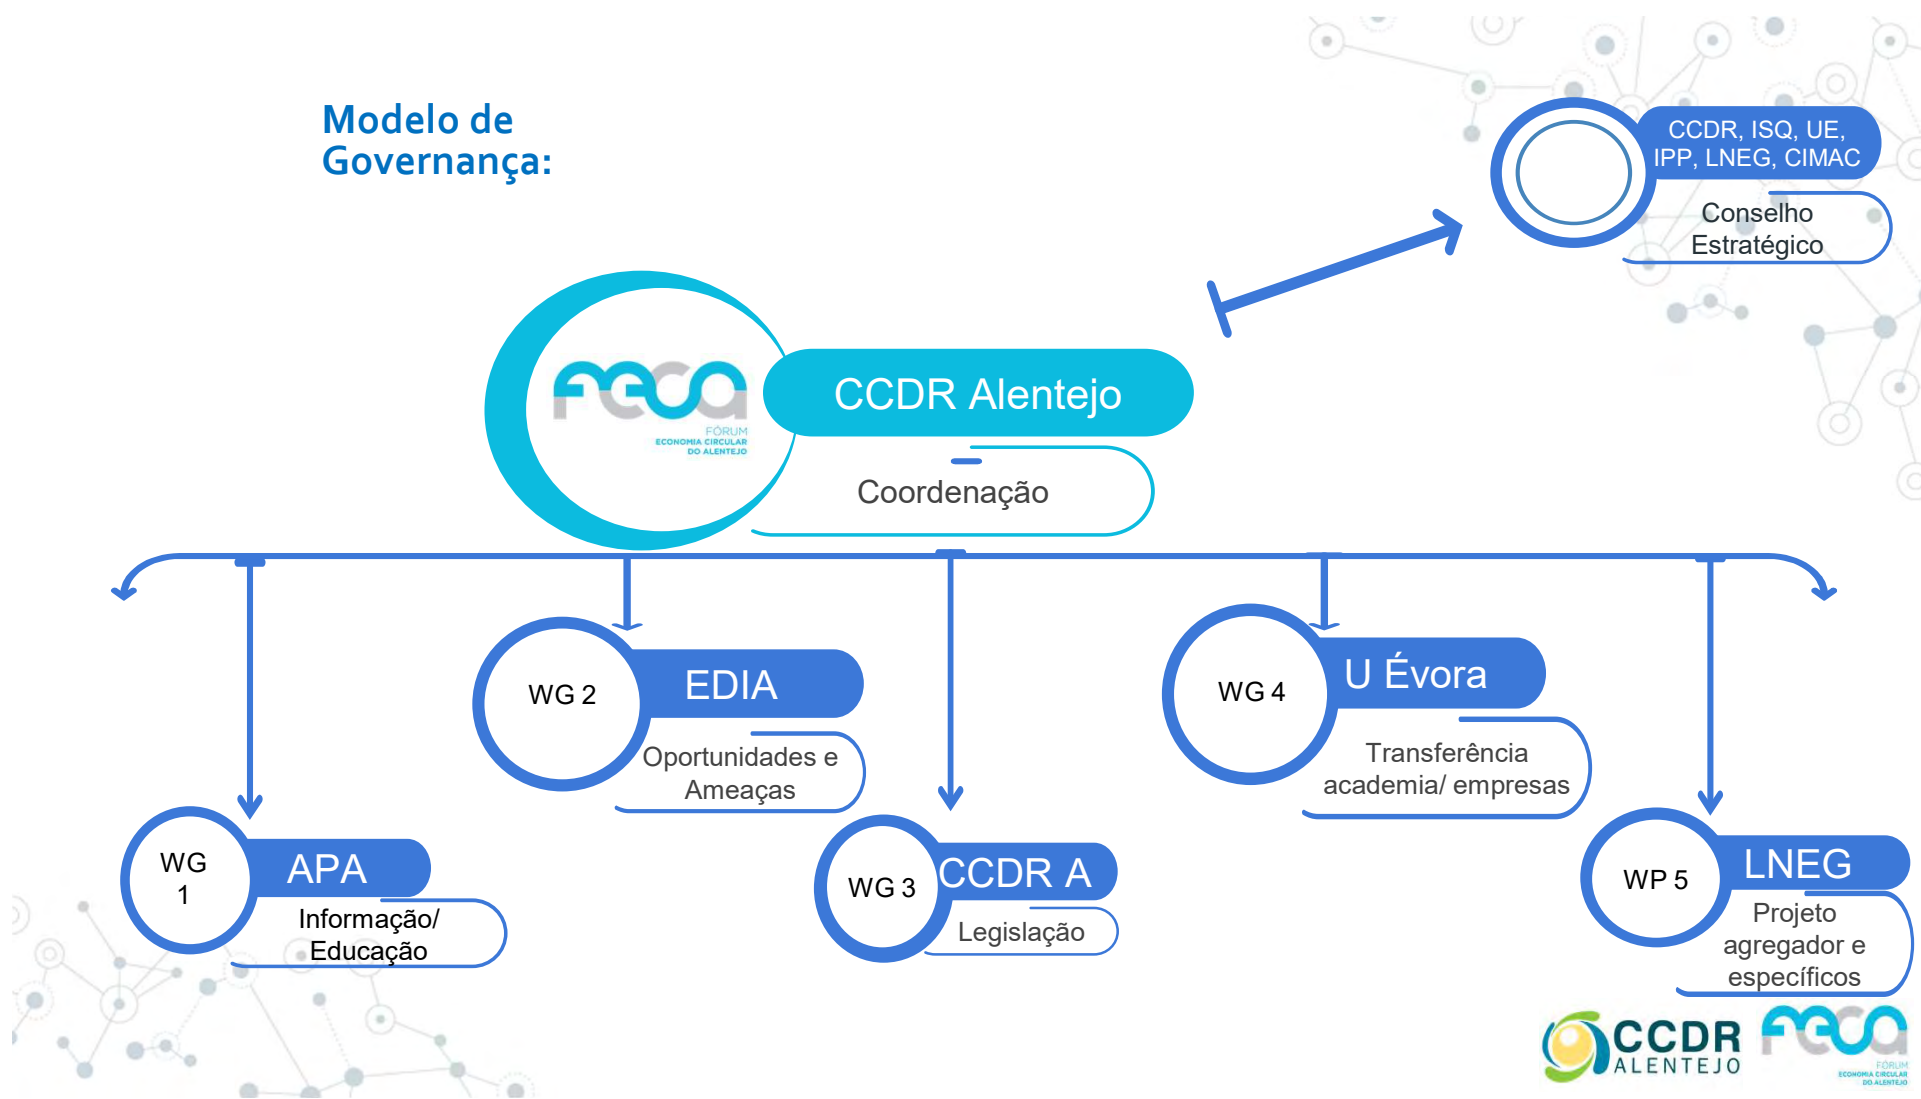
Modelo de Governança:

CCDR, ISQ, UE, IPP, LNEG, CIMAC

Conselho Estratégico

FECA
FÓRUM ECONOMIA CIRCULAR DO ALENTEJO

CCDR Alentejo

Coordenação

WG 2

EDIA

Oportunidades e Ameaças

WG 4

U Évora

Transferência academia/ empresas

WG 1

APA

Informação/ Educação

WG 3

CCDR A

Legislação

WP 5

LNEG

Projeto agregador e específicos

CCDR ALENTEJO

FECA
FÓRUM ECONOMIA CIRCULAR DO ALENTEJO